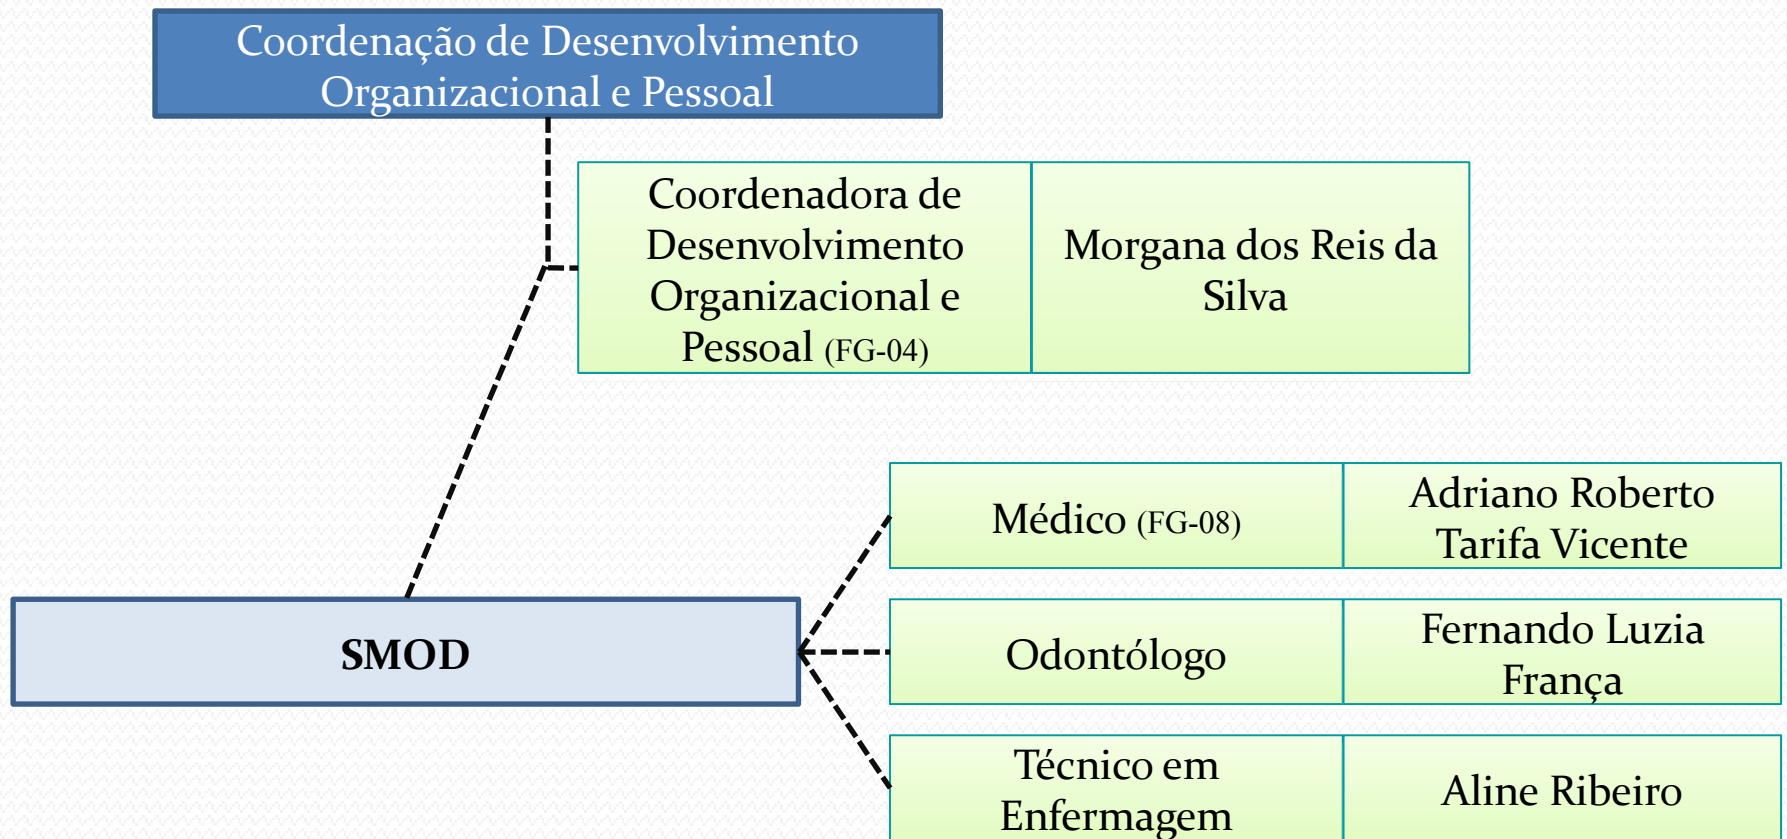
Coordenação de Desenvolvimento Organizacional e Pessoal

| Coordenadora de Desenvolvimento Organizacional e Pessoal (FG-04) | Morgana dos Reis da Silva |
|---|---|

SMOD

| Médico (FG-08) | Adriano Roberto Tarifa Vicente |
|---|---|
| Odontólogo | Fernando Luzia França |
| Técnico em Enfermagem | Aline Ribeiro |